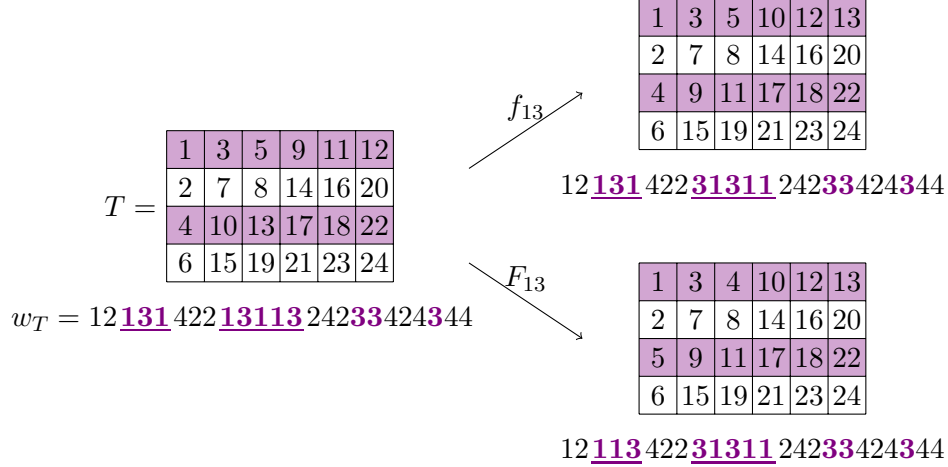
$T =$

| 1 | 3 | 5 | 9 | 11 | 12 |
|---|---|---|---|---|---|
| 2 | 7 | 8 | 14 | 16 | 20 |
| 4 | 10 | 13 | 17 | 18 | 22 |
| 6 | 15 | 19 | 21 | 23 | 24 |

$w_T = 12\,\underline{\mathbf{131}}\,422\,\underline{\mathbf{13113}}\,242\mathbf{33}424\mathbf{3}44$

$f_{13}$

| 1 | 3 | 5 | 10 | 12 | 13 |
|---|---|---|---|---|---|
| 2 | 7 | 8 | 14 | 16 | 20 |
| 4 | 9 | 11 | 17 | 18 | 22 |
| 6 | 15 | 19 | 21 | 23 | 24 |

$12\,\underline{\mathbf{131}}\,422\,\underline{\mathbf{31311}}\,242\mathbf{33}424\mathbf{3}44$

$F_{13}$

| 1 | 3 | 4 | 10 | 12 | 13 |
|---|---|---|---|---|---|
| 2 | 7 | 8 | 14 | 16 | 20 |
| 5 | 9 | 11 | 17 | 18 | 22 |
| 6 | 15 | 19 | 21 | 23 | 24 |

$12\,\underline{\mathbf{113}}\,422\,\underline{\mathbf{31311}}\,242\mathbf{33}424\mathbf{3}44$